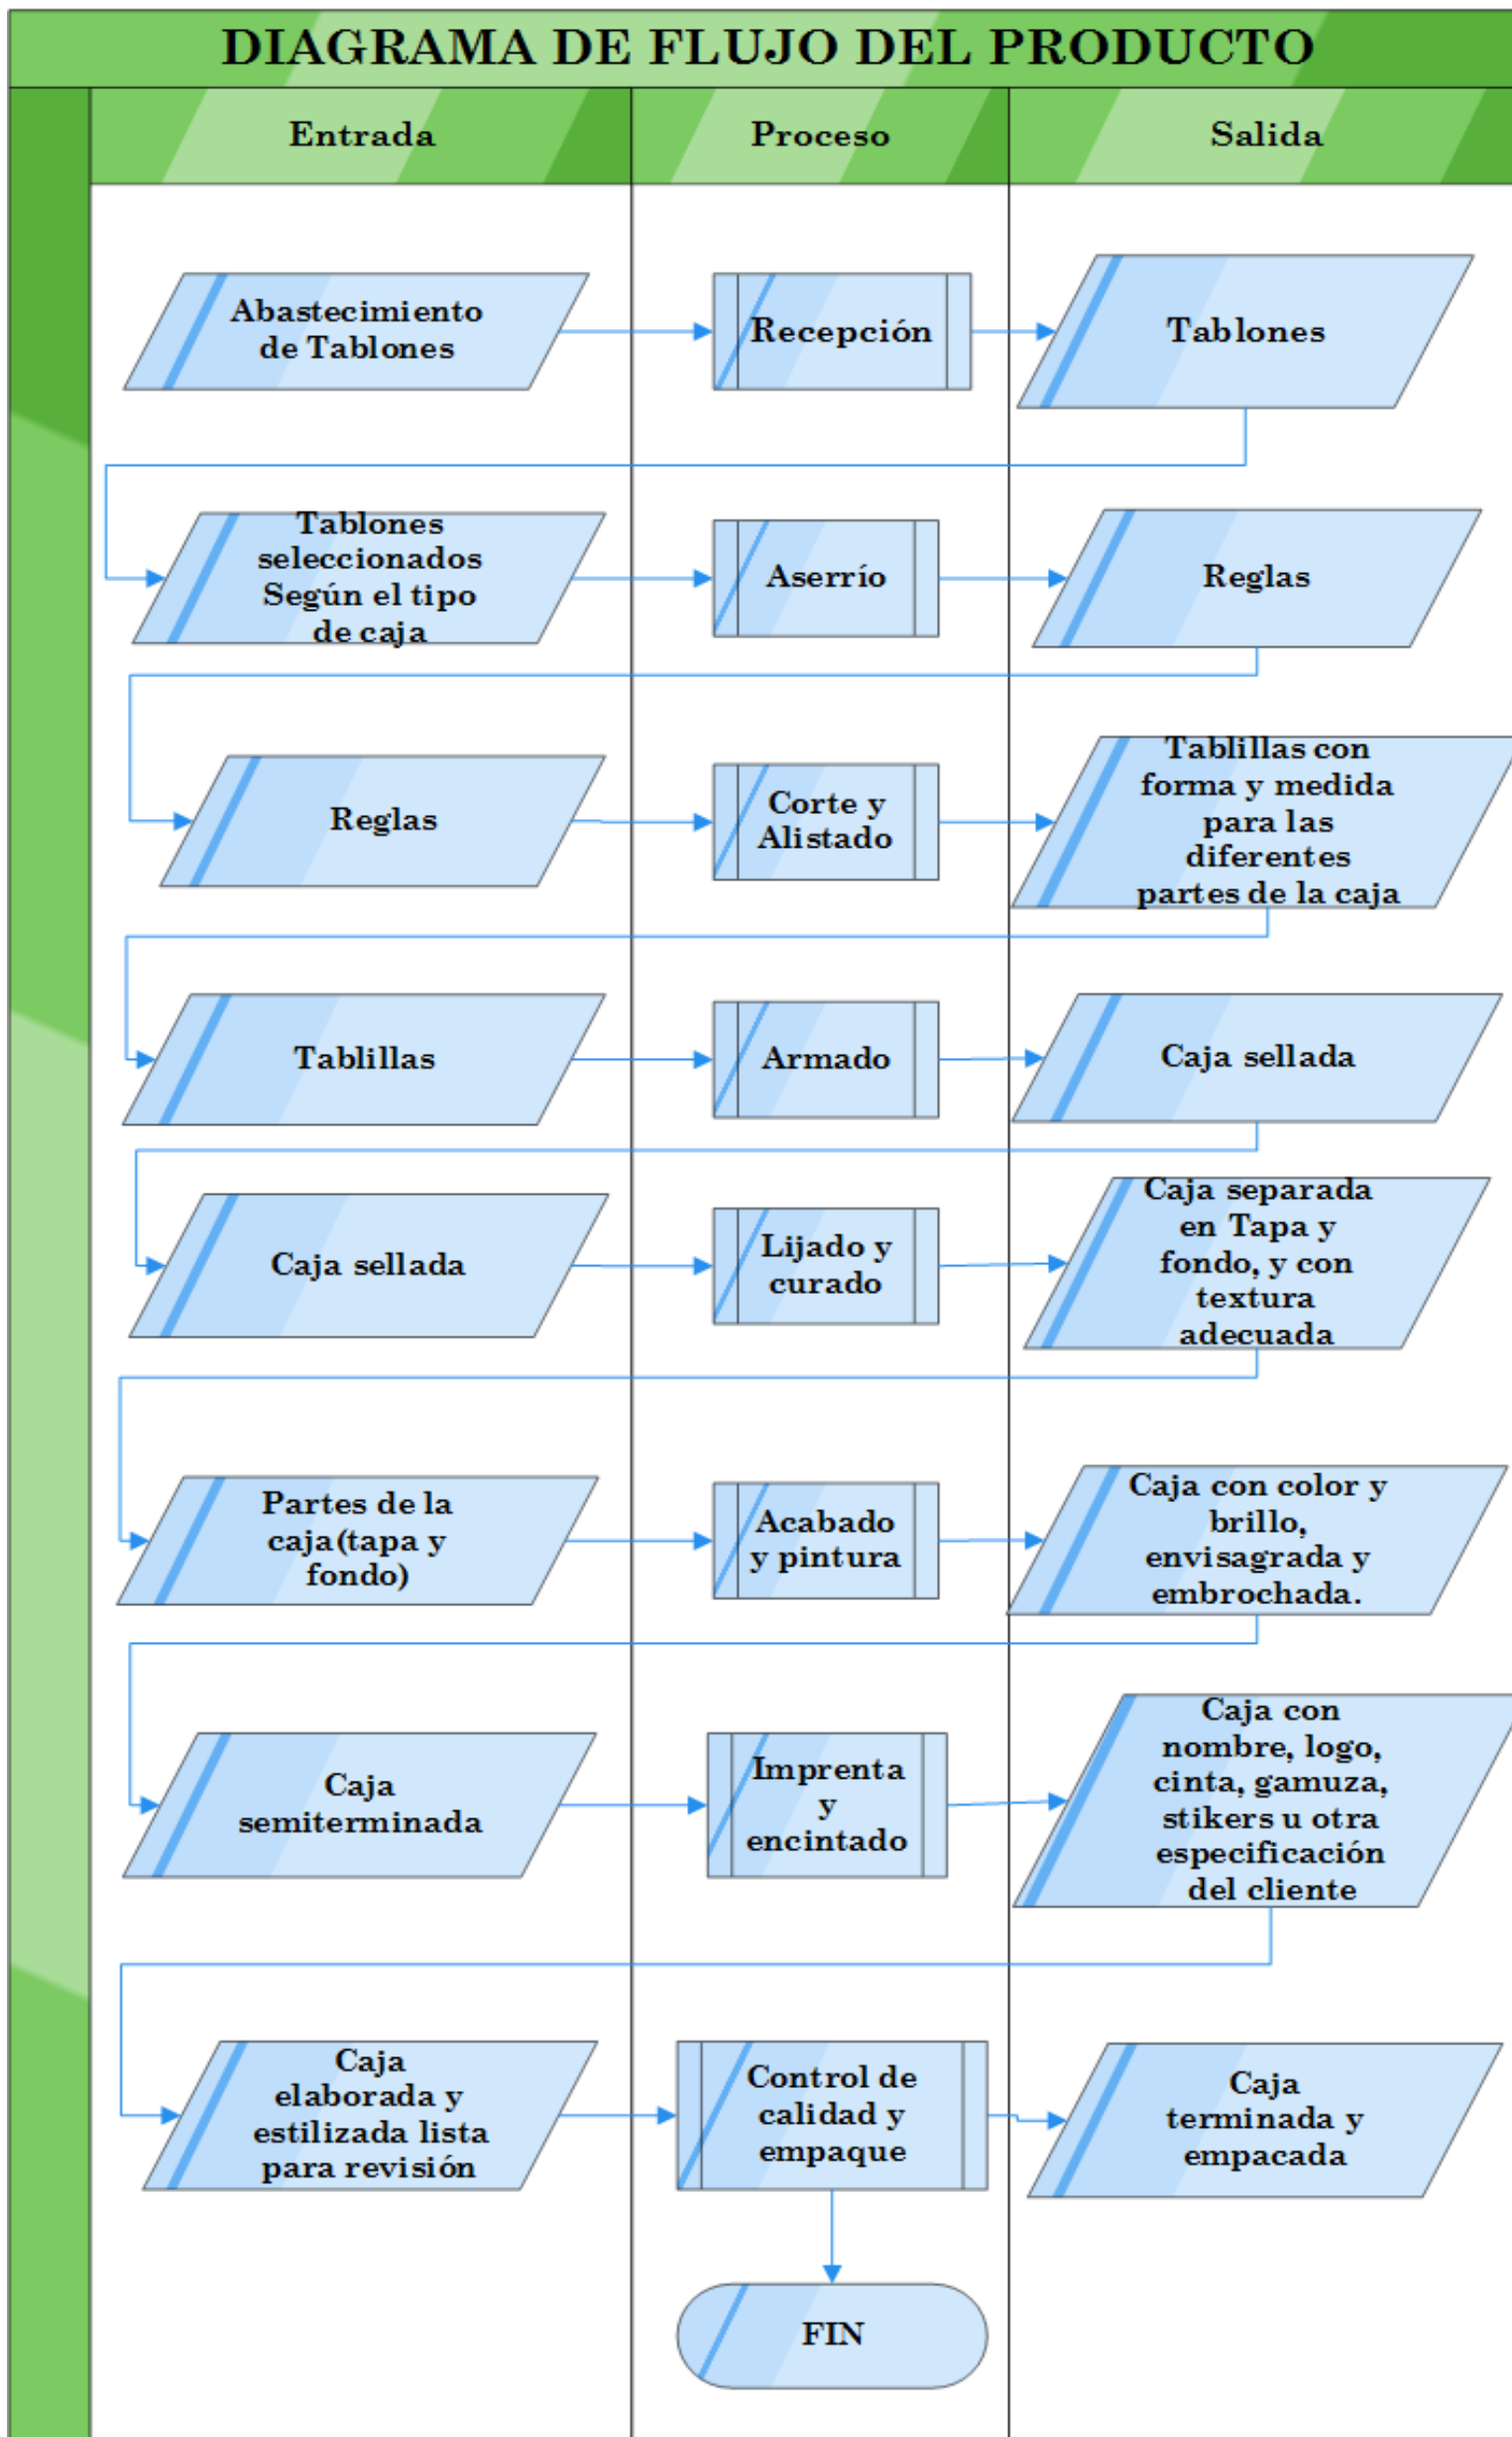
DIAGRAMA DE FLUJO DEL PRODUCTO

Entrada

Proceso

Salida

Abastecimiento de Tablones

Recepción

Tablones

Tablones seleccionados Según el tipo de caja

Aserrío

Reglas

Reglas

Corte y Alistado

Tablillas con forma y medida para las diferentes partes de la caja

Tablillas

Armado

Caja sellada

Caja sellada

Lijado y curado

Caja separada en Tapa y fondo, y con textura adecuada

Partes de la caja(tapa y fondo)

Acabado y pintura

Caja con color y brillo, envisagrada y embrochada.

Caja semiterminada

Imprenta y encintado

Caja con nombre, logo, cinta, gamuza, stikers u otra especificación del cliente

Caja elaborada y estilizada lista para revisión

Control de calidad y empaque

Caja terminada y empacada

FIN